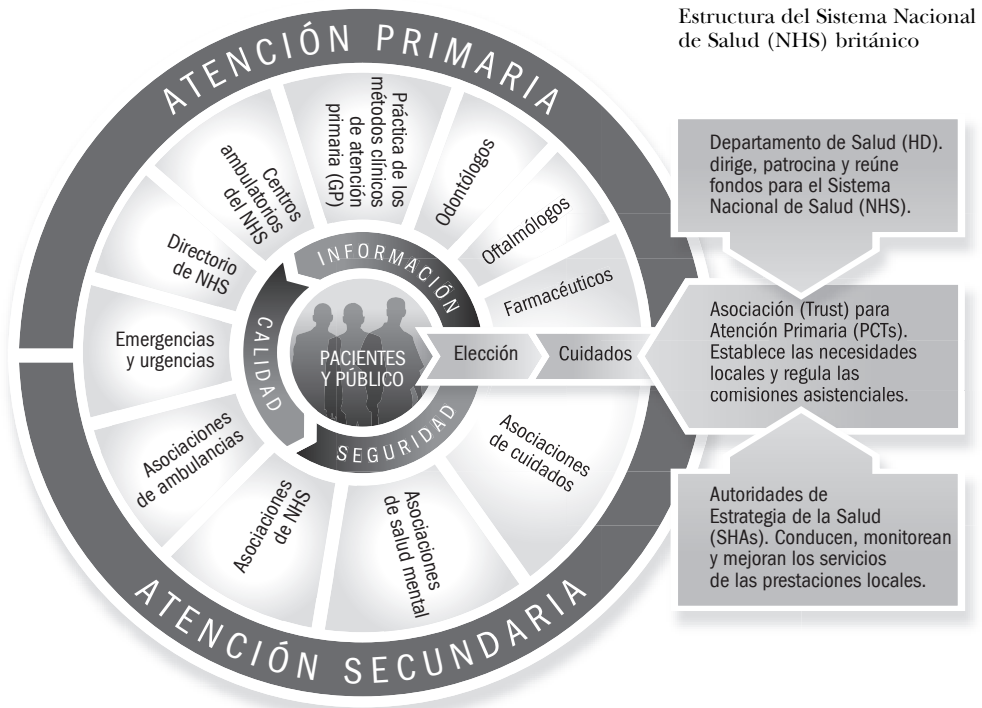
Estructura del Sistema Nacional de Salud (NHS) británico

ATENCIÓN PRIMARIA

Práctica de los métodos clínicos de atención primaria (GP)

Odontólogos

Oftalmólogos

Farmacéuticos

Centros ambulatorios del NHS

Directorio de NHS

Emergencias y urgencias

Asociaciones de ambulancias

Asociaciones de NHS

Asociaciones de salud mental

Asociaciones de cuidados

INFORMACIÓN

CALIDAD

SEGURIDAD

PACIENTES Y PÚBLICO

Elección

Cuidados

ATENCIÓN SECUNDARIA

Departamento de Salud (HD). dirige, patrocina y reúne fondos para el Sistema Nacional de Salud (NHS).

Asociación (Trust) para Atención Primaria (PCTs). Establece las necesidades locales y regula las comisiones asistenciales.

Autoridades de Estrategia de la Salud (SHAs). Conducen, monitorean y mejoran los servicios de las prestaciones locales.